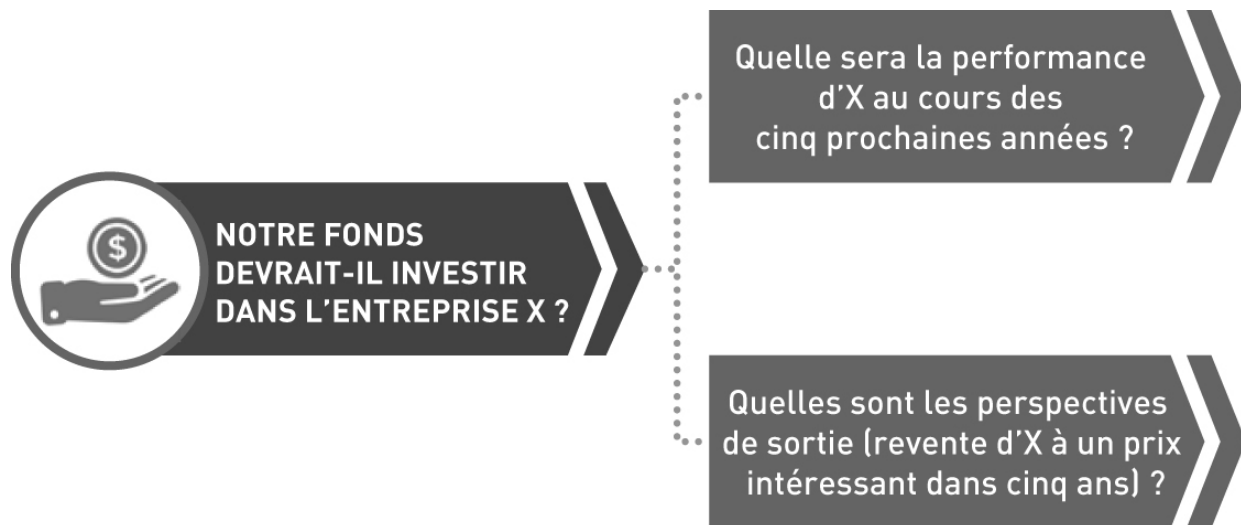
$

NOTRE FONDS DEVRAIT-IL INVESTIR DANS L'ENTREPRISE X ?

Quelle sera la performance d'X au cours des cinq prochaines années ?

Quelles sont les perspectives de sortie (revente d'X à un prix intéressant dans cinq ans) ?